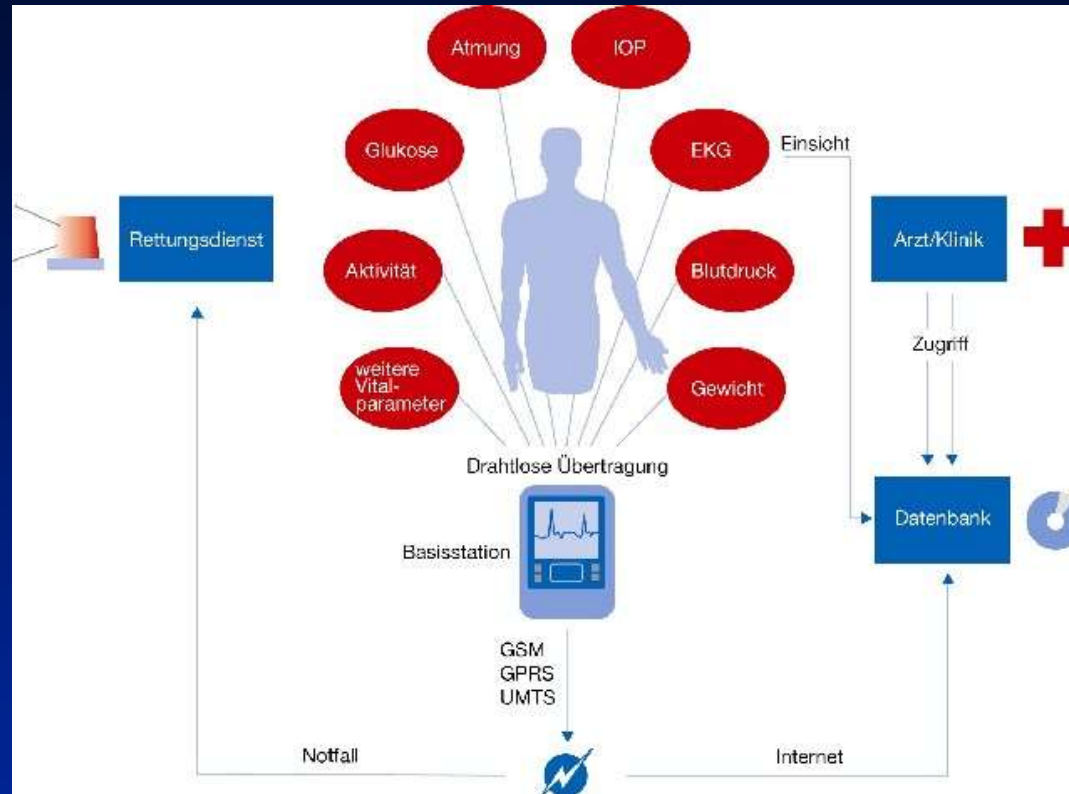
Atmung

IOP

Glukose

EKG

Einsicht

Rettungsdienst

Arzt/Klinik

Aktivität

Blutdruck

Zugriff

weitere Vitalparameter

Gewicht

Drahtlose Übertragung

Basisstation

Datenbank

GSM
GPRS
UMTS

Notfall

Internet